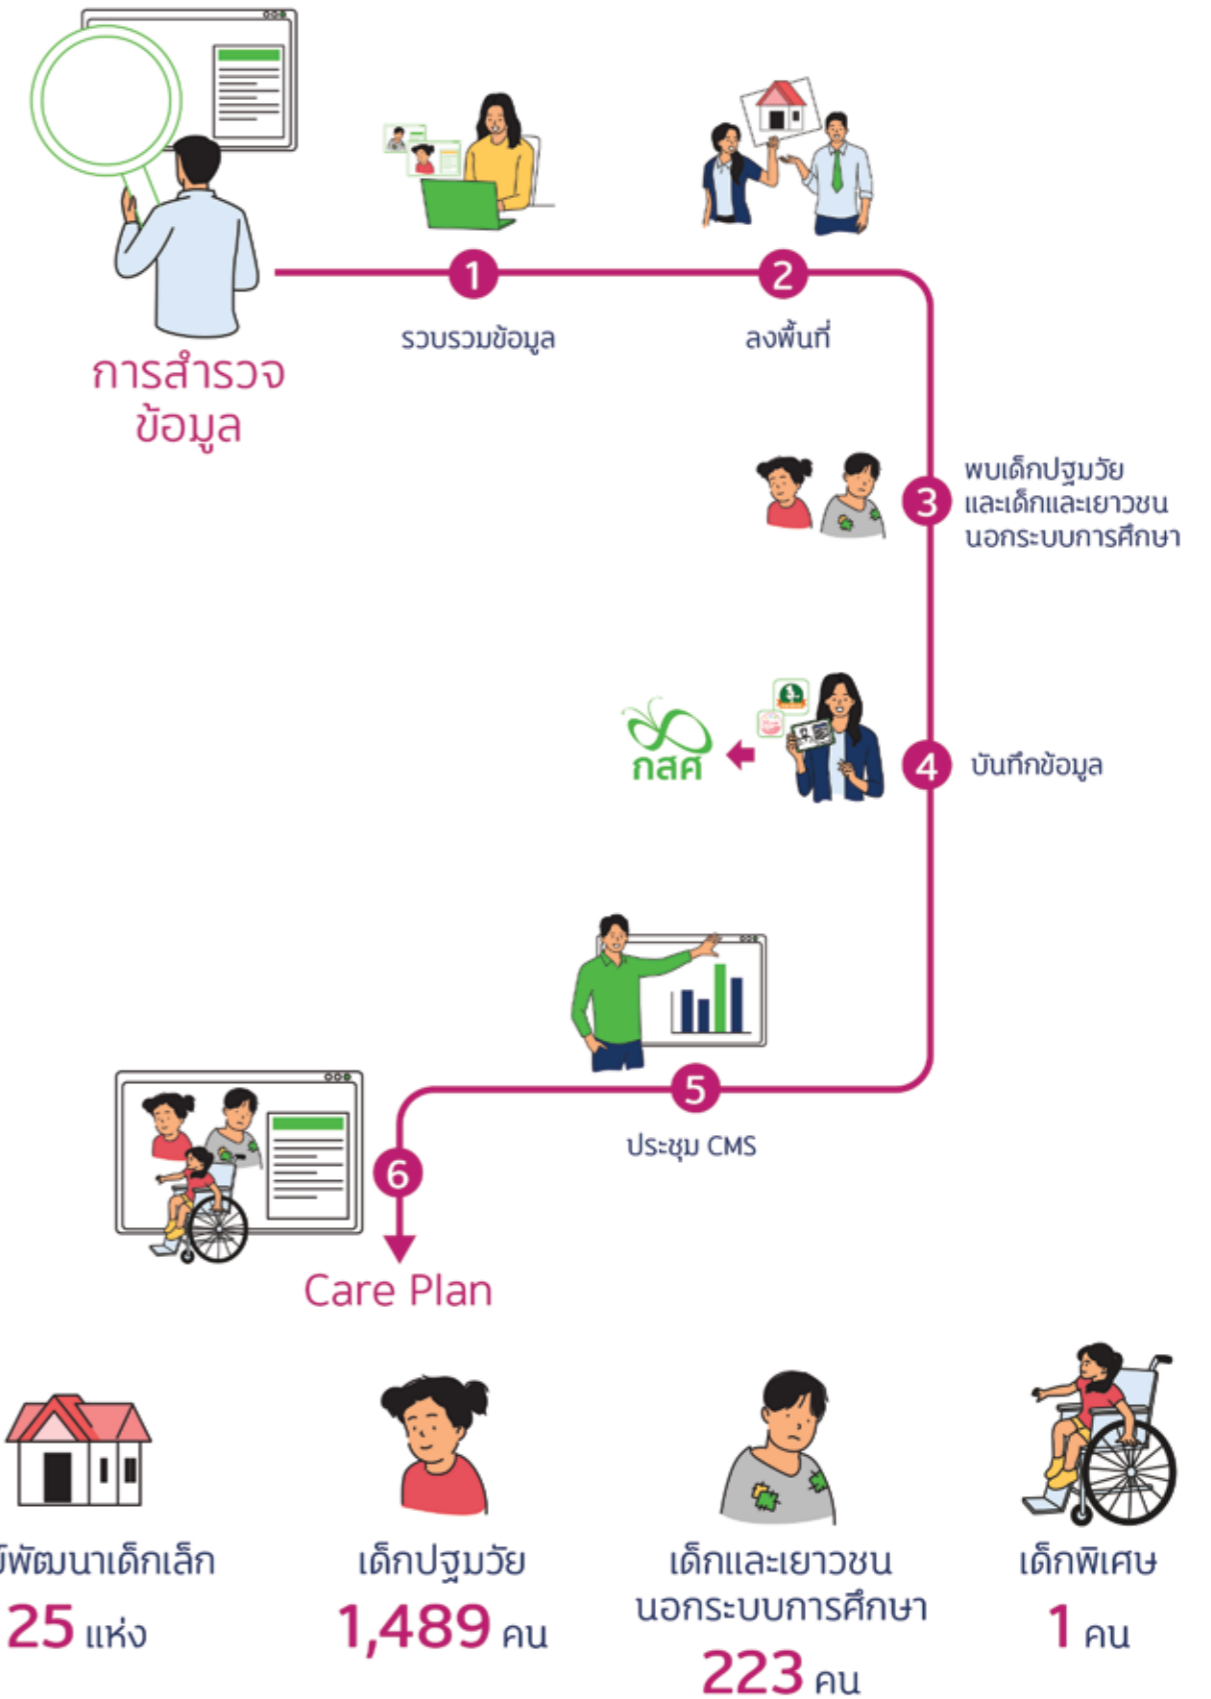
การสำรวจ
ข้อมูล

1
รวบรวมข้อมูล

2
ลงพื้นที่

3
พบเด็กปฐมวัย
และเด็กและเยาวชน
นอกระบบการศึกษา

กสศ

4
บันทึกข้อมูล

5
ประชุม CMS

6
Care Plan

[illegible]พัฒนาเด็กเล็ก
25 แห่ง

เด็กปฐมวัย
1,489 คน

เด็กและเยาวชน
นอกระบบการศึกษา
223 คน

เด็กพิเศษ
1 คน